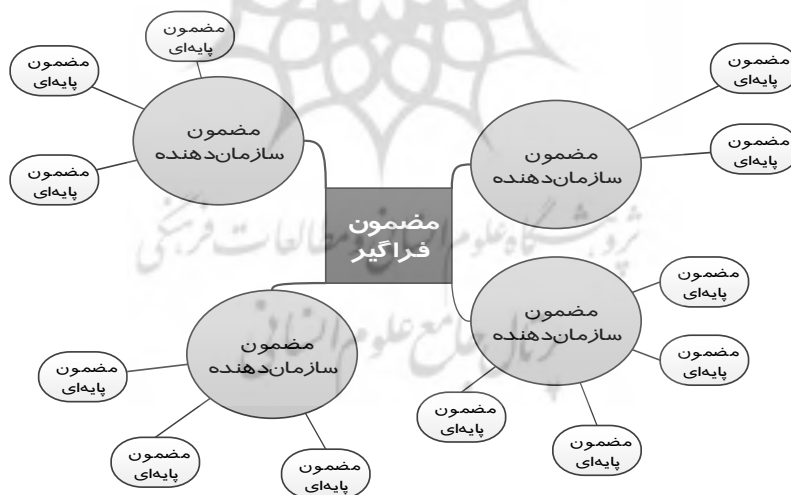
مضمون پایه‌ای

مضمون پایه‌ای

مضمون سازمان‌دهنده

مضمون پایه‌ای

مضمون پایه‌ای

مضمون پایه‌ای

مضمون سازمان‌دهنده

مضمون فراگیر

پژوهشگاه علوم انسانی و مطالعات فرهنگی
پرتال جامع علوم انسانی

مضمون پایه‌ای

مضمون سازمان‌دهنده

مضمون پایه‌ای

مضمون پایه‌ای

مضمون پایه‌ای

مضمون پایه‌ای

مضمون سازمان‌دهنده

مضمون پایه‌ای

مضمون پایه‌ای

مضمون پایه‌ای